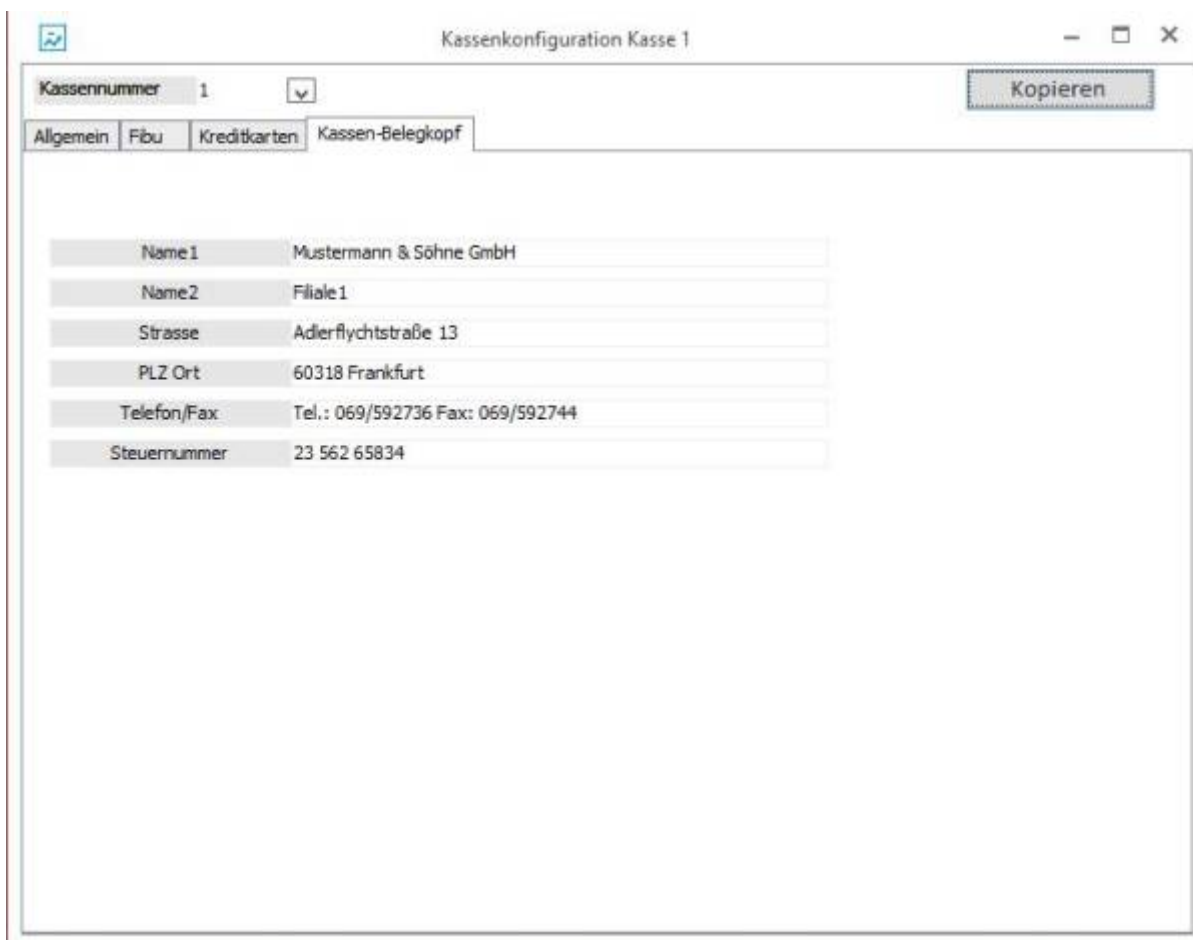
Kassenkonfiguration Kasse 1

Kassennummer 1

Kopieren

Allgemein | Fibu | Kreditkarten | Kassen-Belegkopf

| | |
|---|---|
| Name1 | Mustermann & Söhne GmbH |
| Name2 | Filiale1 |
| Strasse | Adlerflychtstraße 13 |
| PLZ Ort | 60318 Frankfurt |
| Telefon/Fax | Tel.: 069/592736 Fax: 069/592744 |
| Steuernummer | 23 562 65834 |